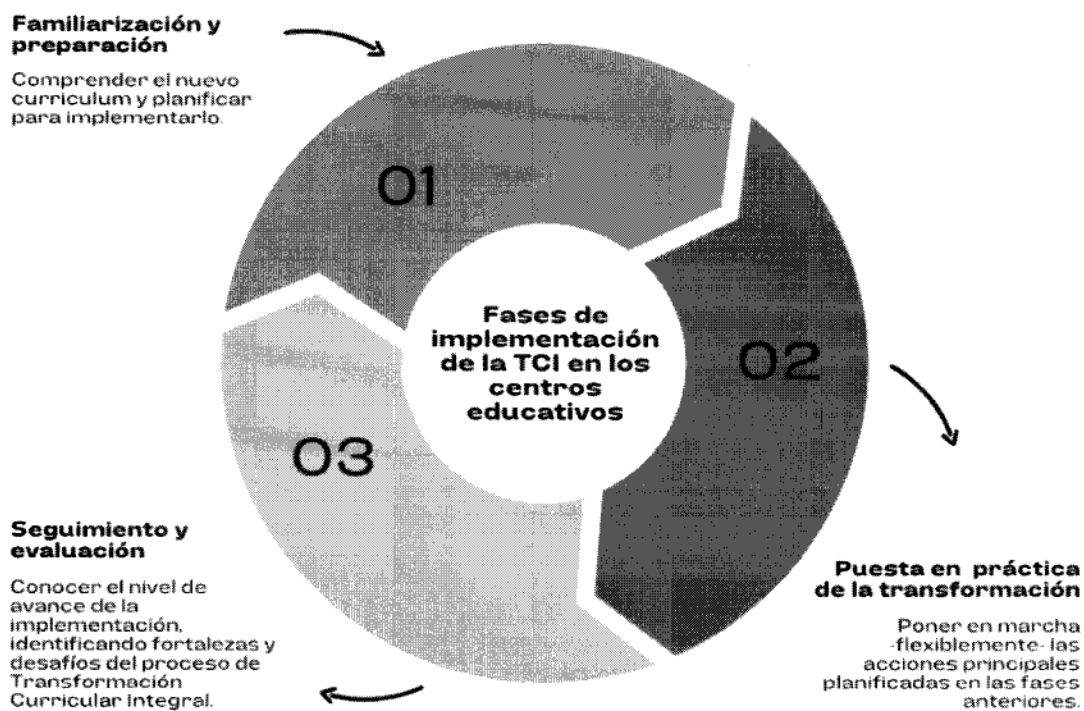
Familiarización y preparación

Comprender el nuevo curriculum y planificar para implementarlo.

01

Fases de implementación de la TCI en los centros educativos

02

03

Seguimiento y evaluación

Conocer el nivel de avance de la implementación, identificando fortalezas y desafíos del proceso de Transformación Curricular Integral.

Puesta en práctica de la transformación

Poner en marcha -flexiblemente- las acciones principales planificadas en las fases anteriores.